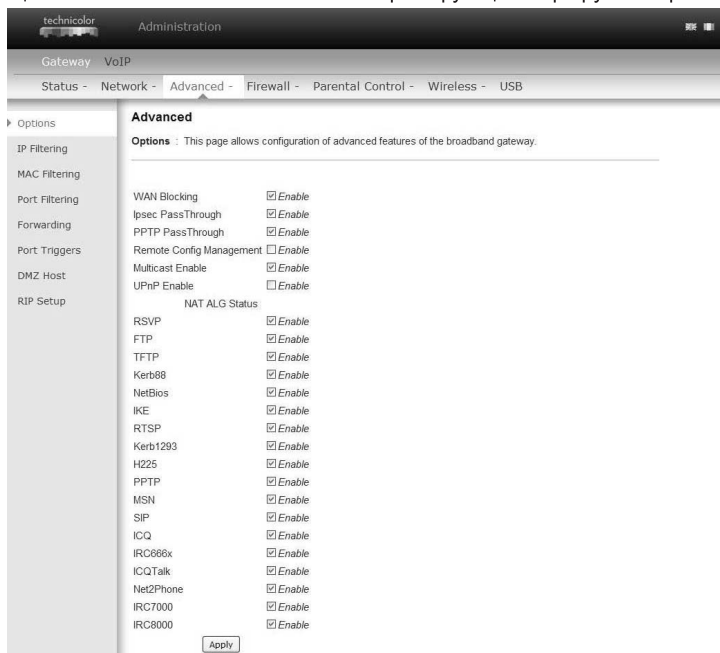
technicolor

Administration

Gateway VoIP

Status - Network - Advanced - Firewall - Parental Control - Wireless - USB

Options
IP Filtering
MAC Filtering
Port Filtering
Forwarding
Port Triggers
DMZ Host
RIP Setup

Advanced

Options : This page allows configuration of advanced features of the broadband gateway.

| | |
|---|---|
| WAN Blocking | ☑ Enable |
| Ipsec PassThrough | ☑ Enable |
| PPTP PassThrough | ☑ Enable |
| Remote Config Management | ☐ Enable |
| Multicast Enable | ☑ Enable |
| UPnP Enable | ☐ Enable |

NAT ALG Status

| | |
|---|---|
| RSVP | ☑ Enable |
| FTP | ☑ Enable |
| TFTP | ☑ Enable |
| Kerb88 | ☑ Enable |
| NetBios | ☑ Enable |
| IKE | ☑ Enable |
| RTSP | ☑ Enable |
| Kerb1293 | ☑ Enable |
| H225 | ☑ Enable |
| PPTP | ☑ Enable |
| MSN | ☑ Enable |
| SIP | ☑ Enable |
| ICQ | ☑ Enable |
| IRC666x | ☑ Enable |
| ICQTalk | ☑ Enable |
| Net2Phone | ☑ Enable |
| IRC7000 | ☑ Enable |
| IRC8000 | ☑ Enable |

Apply